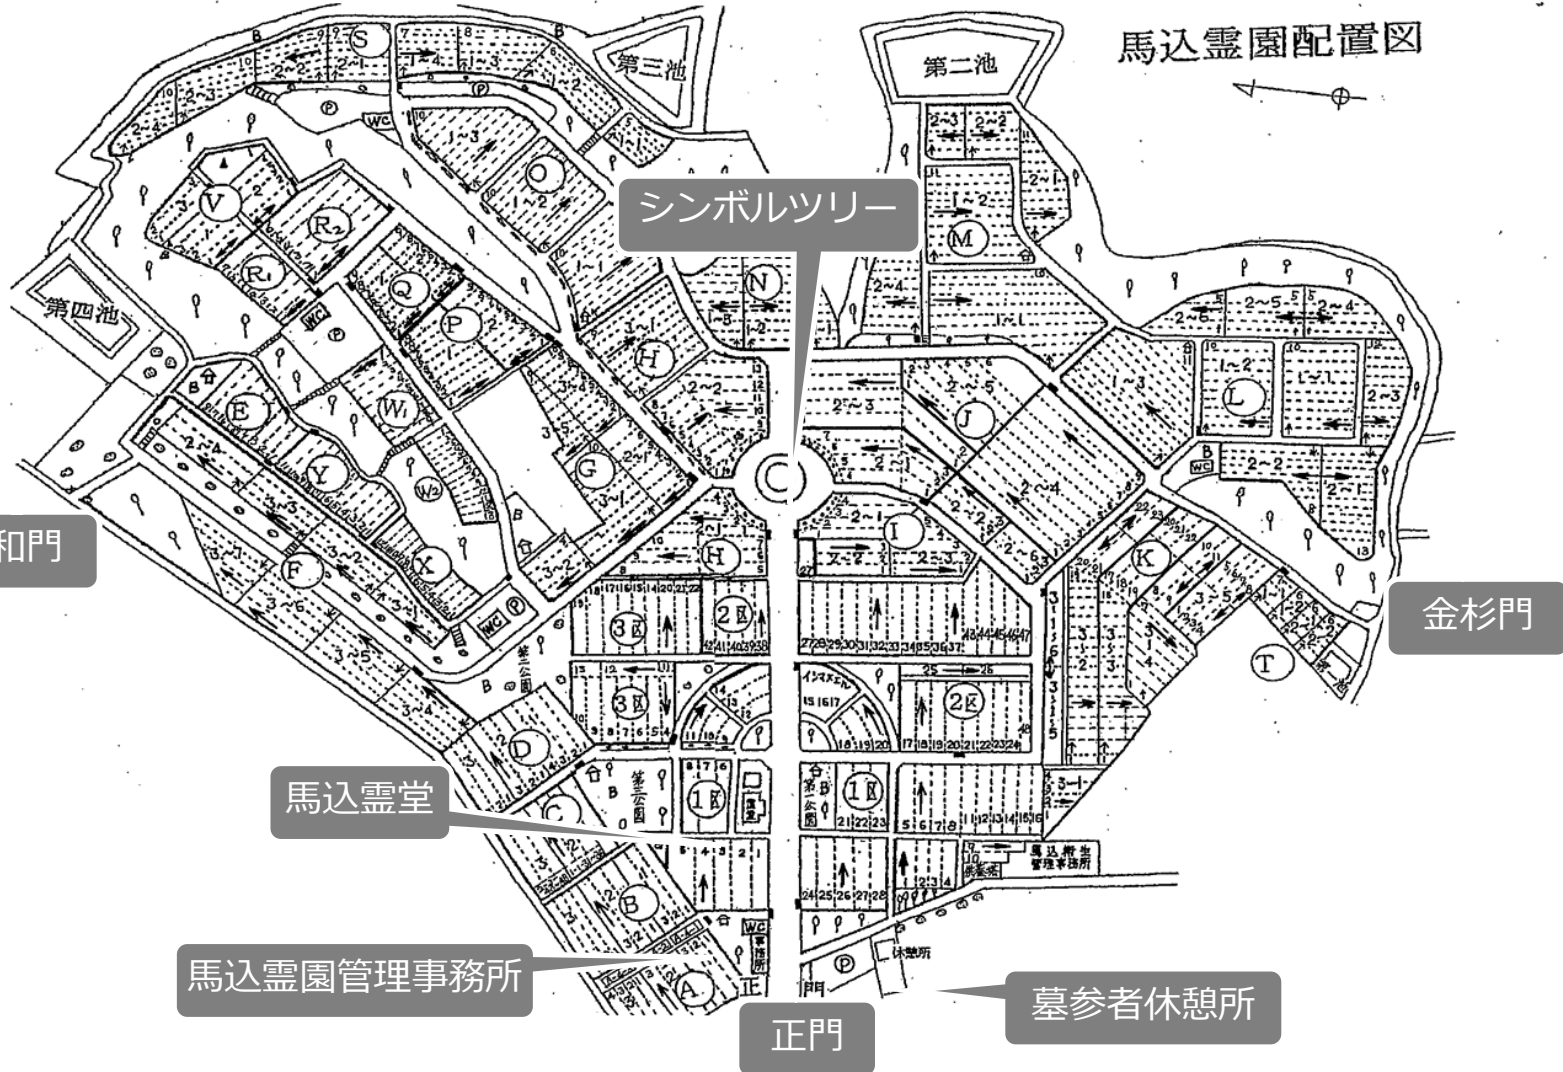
馬込霊園配置図

第三池

第二池

第四池

シンボルツリー

和門

金杉門

馬込霊堂

馬込霊園管理事務所

正門

墓参者休憩所

S V R₂ R₁ Q P O N M H J L E W₁ W₂ Y G C I K F X T D C B A

3区 2区 1区

第二公園

第一公園

第三公園

休憩所

馬込衛生管理事務所